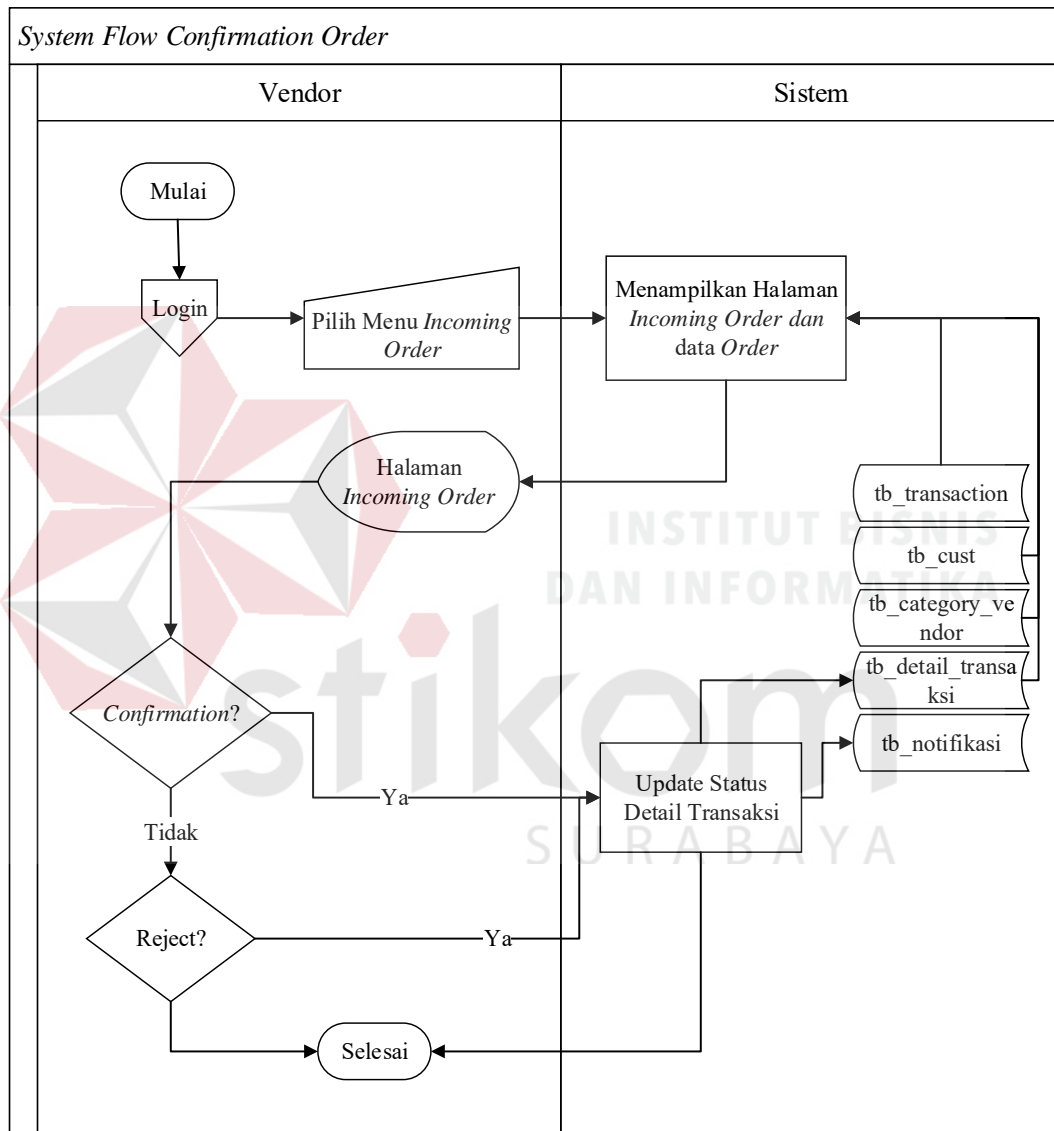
System Flow Confirmation Order

Vendor

Sistem

Mulai

Login

Pilih Menu Incoming Order

Menampilkan Halaman Incoming Order dan data Order

Halaman Incoming Order

tb_transaction

tb_cust

tb_category_vendor

tb_detail_transaksi

tb_notifikasi

Confirmation?

Ya

Update Status Detail Transaksi

Tidak

Reject?

Ya

Selesai

INSTITUT BISNIS DAN INFORMATIKA

stikom

SURABAYA